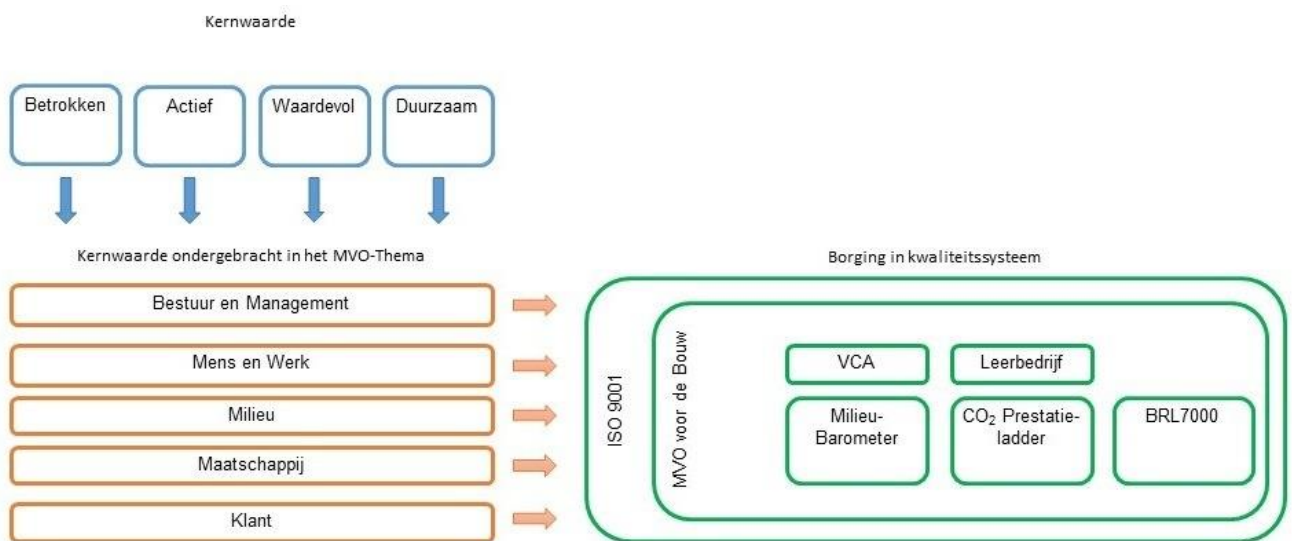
Kernwaarde

Betrokken

Actief

Waardevol

Duurzaam

Kernwaarde ondergebracht in het MVO-Thema

Bestuur en Management

Mens en Werk

Milieu

Maatschappij

Klant

Borging in kwaliteitssysteem

ISO 9001

MVO voor de Bouw

VCA

Leerbedrijf

Milieu-Barometer

$CO_2$ Prestatie-ladder

BRL7000